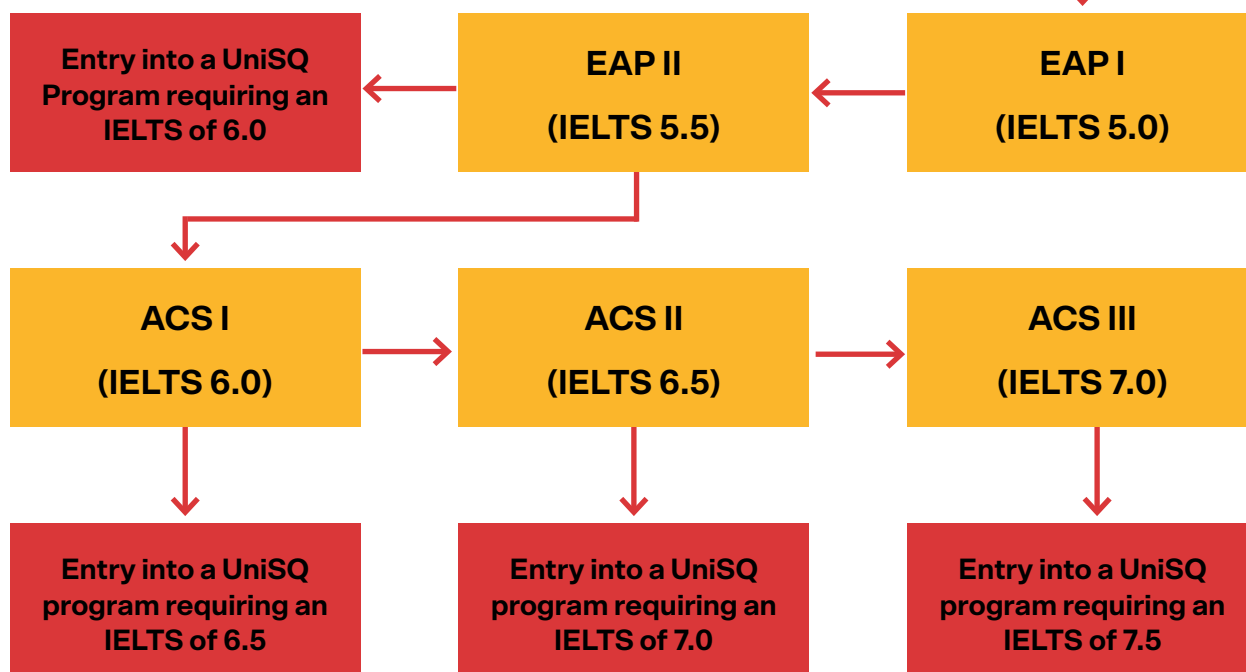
Entry into a UniSQ Program requiring an IELTS of 6.0

EAP II

(IELTS 5.5)

EAP I

(IELTS 5.0)

ACS I

(IELTS 6.0)

ACS II

(IELTS 6.5)

ACS III

(IELTS 7.0)

Entry into a UniSQ program requiring an IELTS of 6.5

Entry into a UniSQ program requiring an IELTS of 7.0

Entry into a UniSQ program requiring an IELTS of 7.5